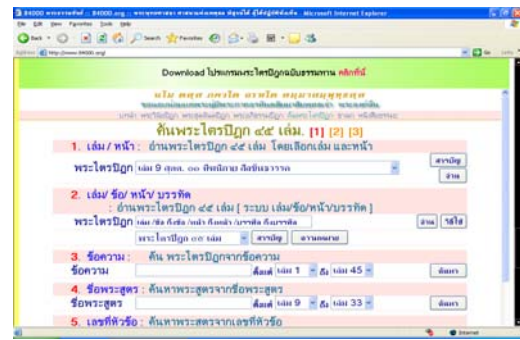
Download โปรแกรมพระไตรปิฎกฉบับธรรมทาน คลิกที่นี่

ค้นพระไตรปิฎก ๔๕ เล่ม. [1] [2] [3]

1. เล่ม / หน้า : อ่านพระไตรปิฎก ๔๕ เล่ม โดยเลือกเล่ม และหน้า

พระไตรปิฎก เล่ม 9 สุตฺต. ๑๑ ทีฆนิกาย สีลขันธวรรค

สารบัญ

อ่าน

2. เล่ม/ ข้อ/ หน้า/ บรรทัด : อ่านพระไตรปิฎก ๔๕ เล่ม [ ระบบ เล่ม/ข้อ/หน้า/บรรทัด ]

พระไตรปิฎก

อ่าน

วิธีใช้

พระไตรปิฎก ๔๕ เล่ม

สารบัญ

3. ข้อความ : ค้น พระไตรปิฎกจากข้อความ

ข้อความ

ตั้งแต่ เล่ม 1 ถึง เล่ม 45

ค้นหา

4. ชื่อพระสูตร : ค้นหาพระสูตรจากชื่อพระสูตร

ชื่อพระสูตร

ตั้งแต่ เล่ม 9 ถึง เล่ม 33

ค้นหา

5. เลขที่หัวข้อ : ค้นหาพระสูตรจากเลขที่หัวข้อ